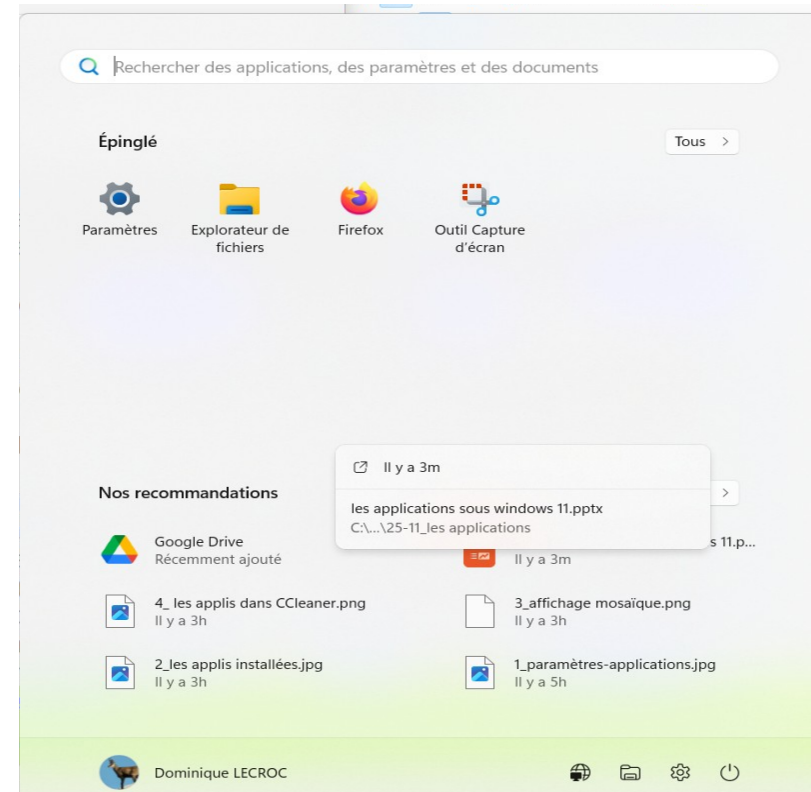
Rechercher des applications, des paramètres et des documents

Épinglé

Tous >

Paramètres

Explorateur de fichiers

Firefox

Outil Capture d'écran

Il y a 3m

les applications sous windows 11.pptx
C:\...\25-11_les applications

Nos recommandations

>

Google Drive
Récemment ajouté

s 11.p...
Il y a 3m

4_ les applis dans CCleaner.png
Il y a 3h

3_affichage mosaïque.png
Il y a 3h

2_les applis installées.jpg
Il y a 3h

1_paramètres-applications.jpg
Il y a 5h

Dominique LECROC